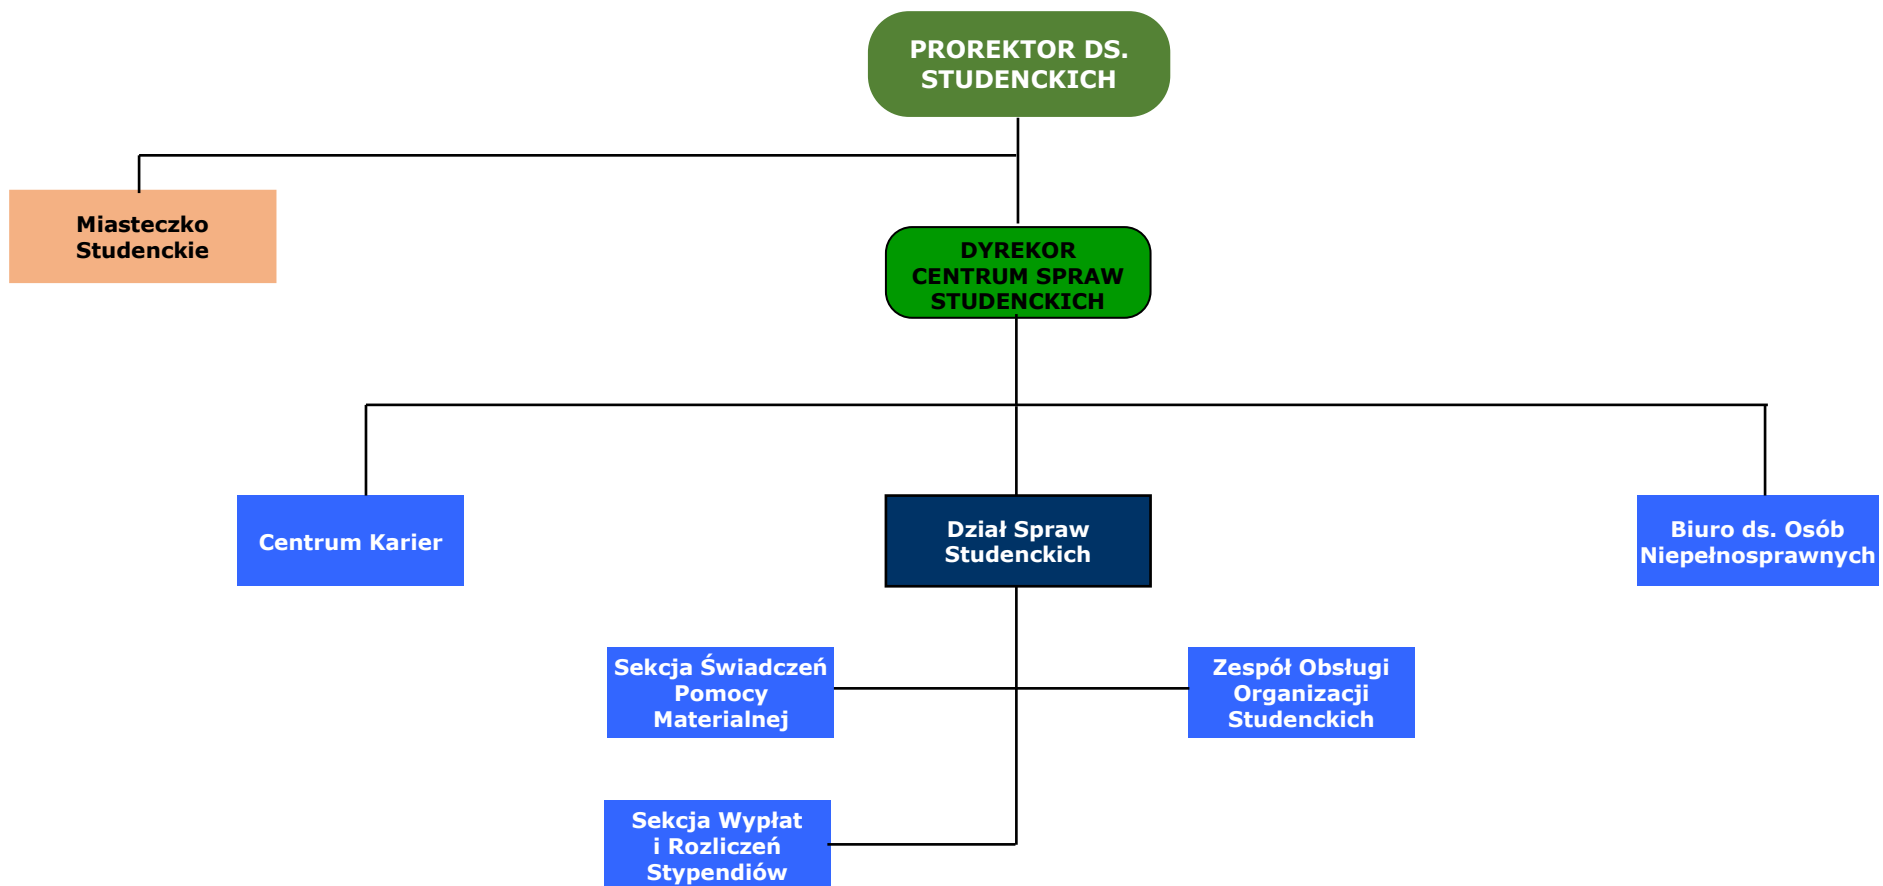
PROREKTOR DS. STUDENCKICH

Miasteczko Studenckie

DYREKOR CENTRUM SPRAW STUDENCKICH

Centrum Karier

Dział Spraw Studenckich

Biuro ds. Osób Niepełnosprawnych

Sekcja Świadczeń Pomocy Materialnej

Zespół Obsługi Organizacji Studenckich

Sekcja Wypłat i Rozliczeń Stypendiów